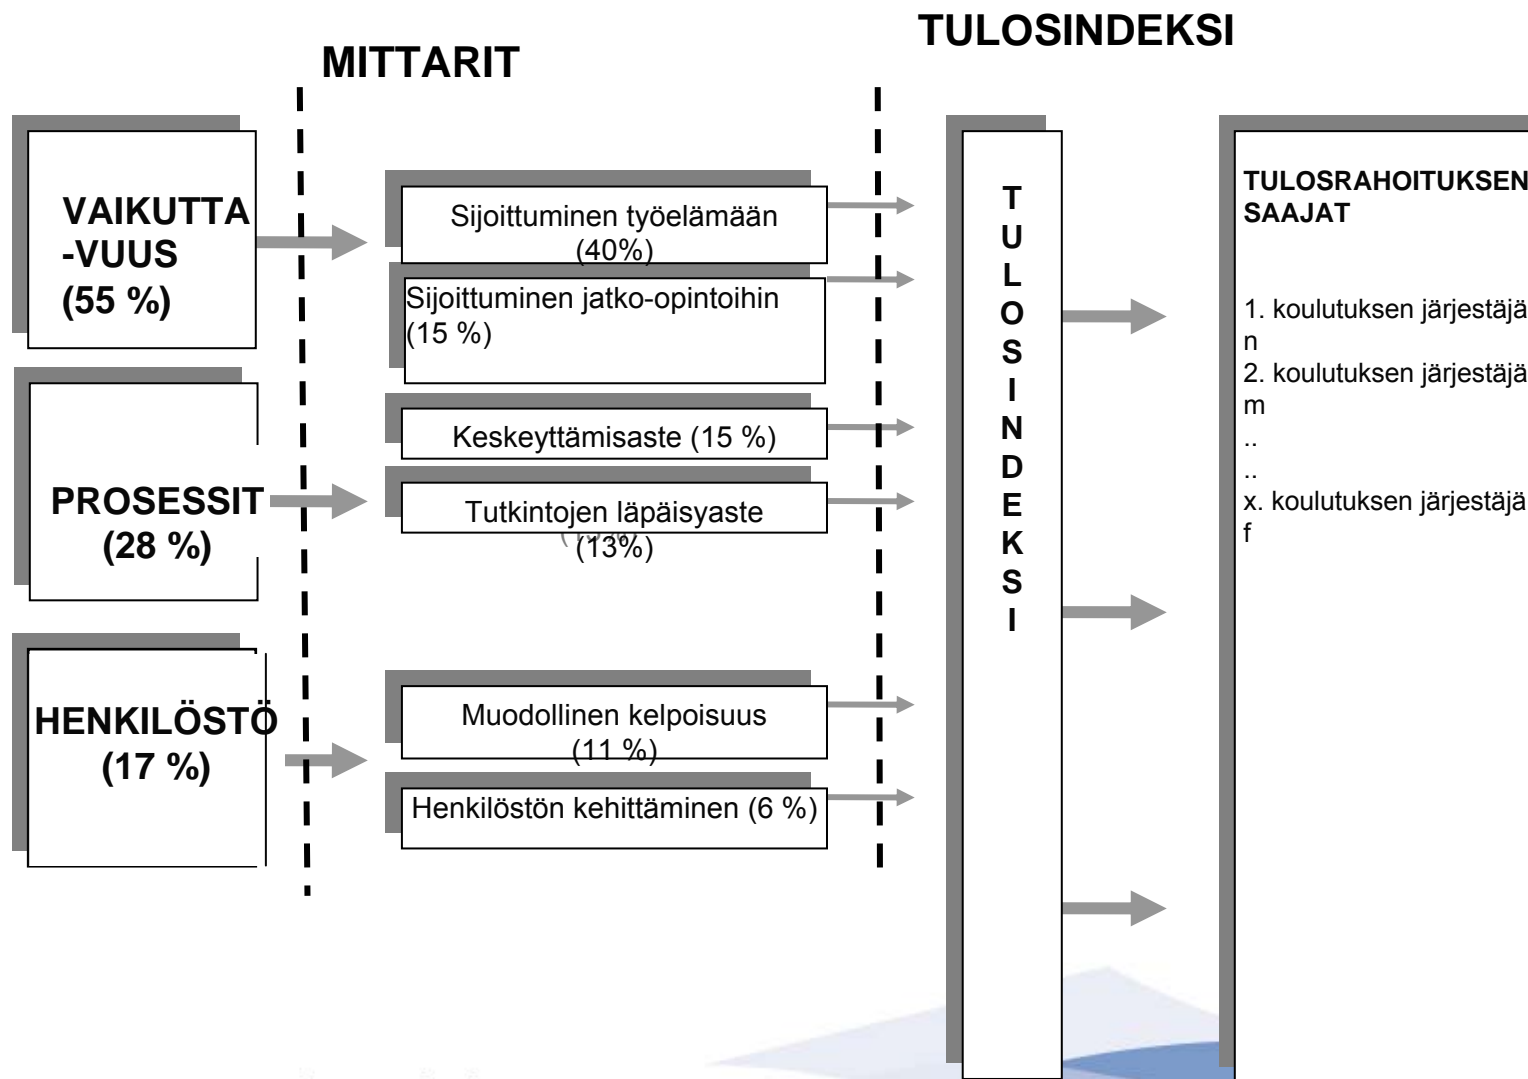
TULOSINDEKSI

MITTARIT

VAIKUTTA -VUUS (55 %)

Sijoittuminen työelämään (40%)

Sijoittuminen jatko-opintoihin (15 %)

PROSESSIT (28 %)

Keskeyttämisaste (15 %)

Tutkintojen läpäisyaste (13%)

HENKILÖSTÖ (17 %)

Muodollinen kelpoisuus (11 %)

Henkilöstön kehittäminen (6 %)

T U L O S I N D E K S I

TULOSRAHOITUKSEN SAAJAT

1. koulutuksen järjestäjä n
2. koulutuksen järjestäjä m
..
..
x. koulutuksen järjestäjä f